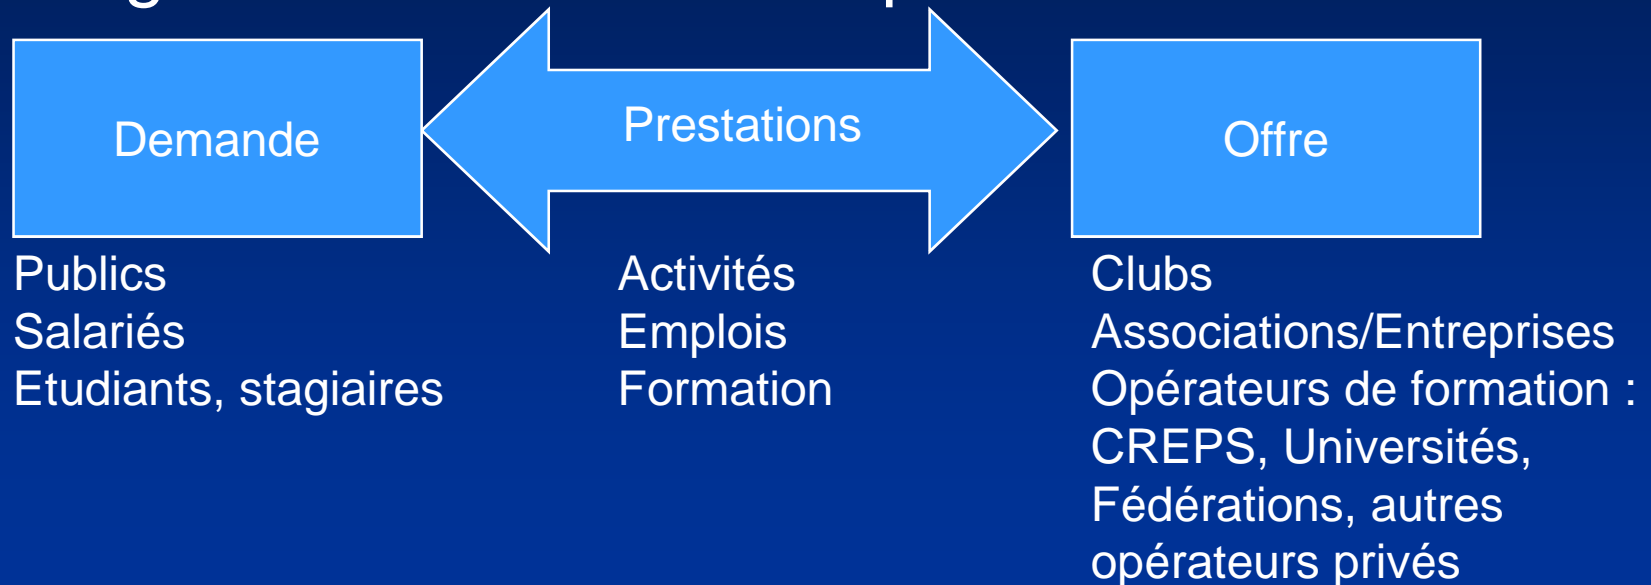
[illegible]

Demande

Prestations

Offre

Publics
Salariés
Etudiants, stagiaires

Activités
Emplois
Formation

Clubs
Associations/Entreprises
Opérateurs de formation : CREPS, Universités, Fédérations, autres opérateurs privés